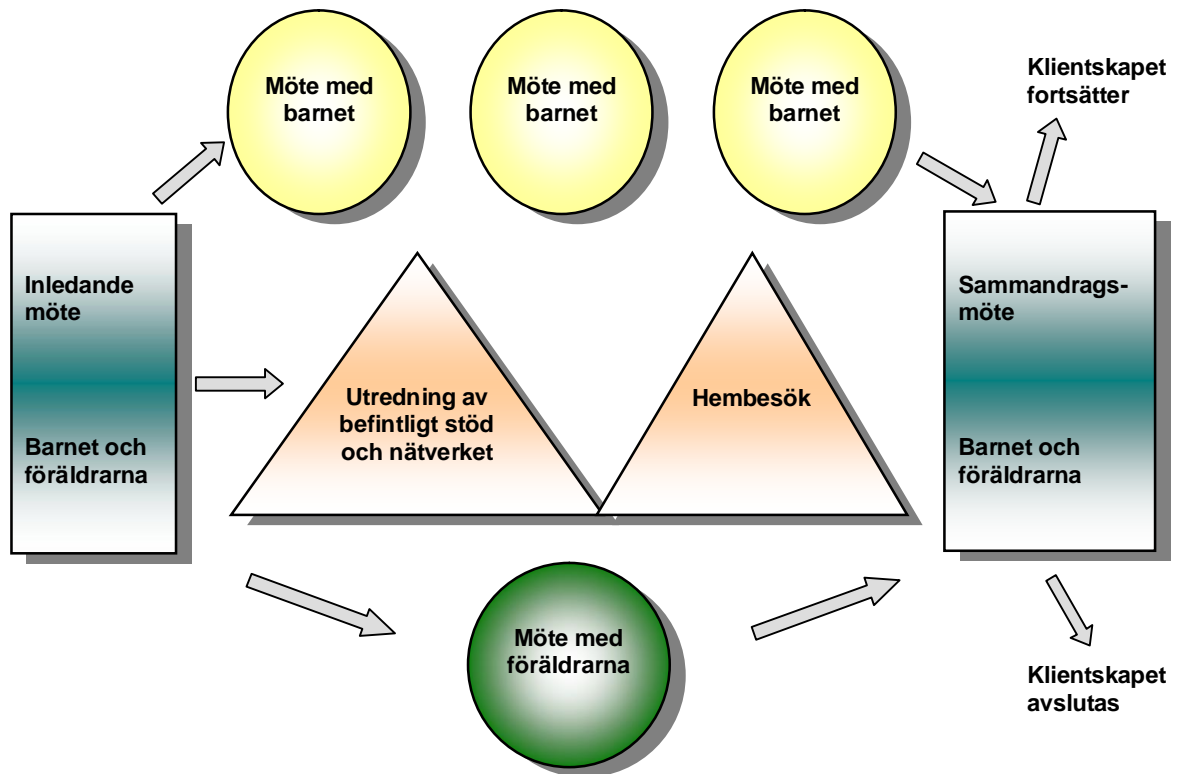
Möte med barnet

Möte med barnet

Möte med barnet

Klientskapet fortsätter

Inledande möte

Barnet och föräldrarna

Utredning av befintligt stöd och nätverket

Hembesök

Sammandragsmöte

Barnet och föräldrarna

Möte med föräldrarna

Klientskapet avslutas